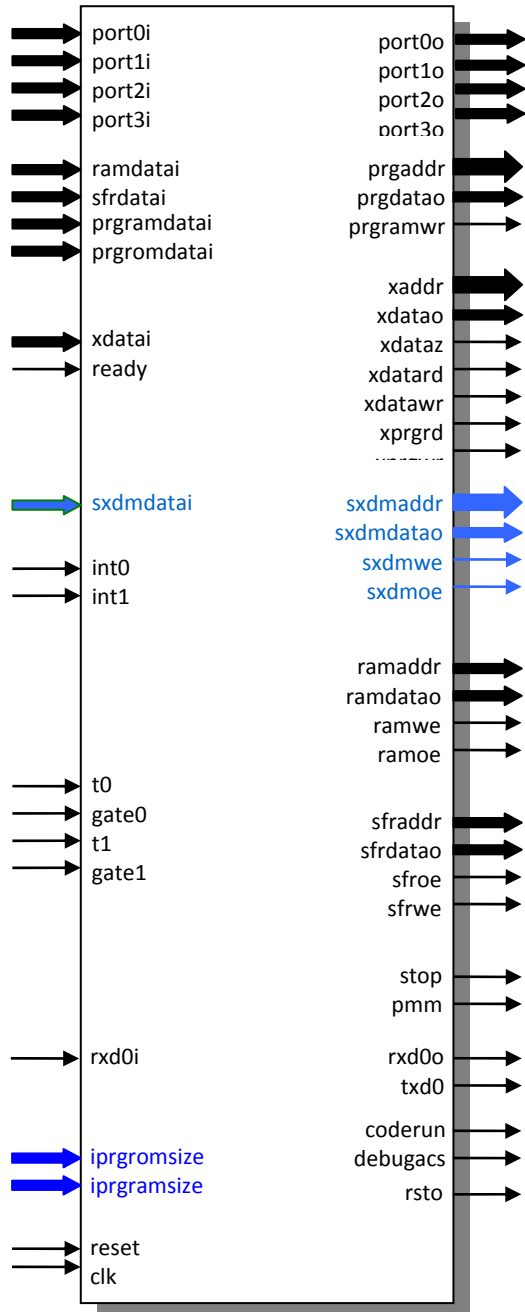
port0i
port1i
port2i
port3i

ramdatai
sfrdatai
prgramdatai
prgromdatai

xdatai
ready

sxdmdatai

int0
int1

t0
gate0
t1
gate1

rxd0i

iprgromsize
iprgramsize

reset
clk

port0o
port1o
port2o
port3o

prgaddr
prgdatao
prgramwr

xaddr
xdatao
xdataz
xdatard
xdatawr
xprgrd
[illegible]

sxdmaddr
sxdmdatao
sxdmwe
sxdmoe

ramaddr
ramdatao
ramwe
ramoe

sfraddr
sfrdatao
sfroe
sfrwe

stop
pmm

rxd0o
txd0

coderun
debugacs
rsto